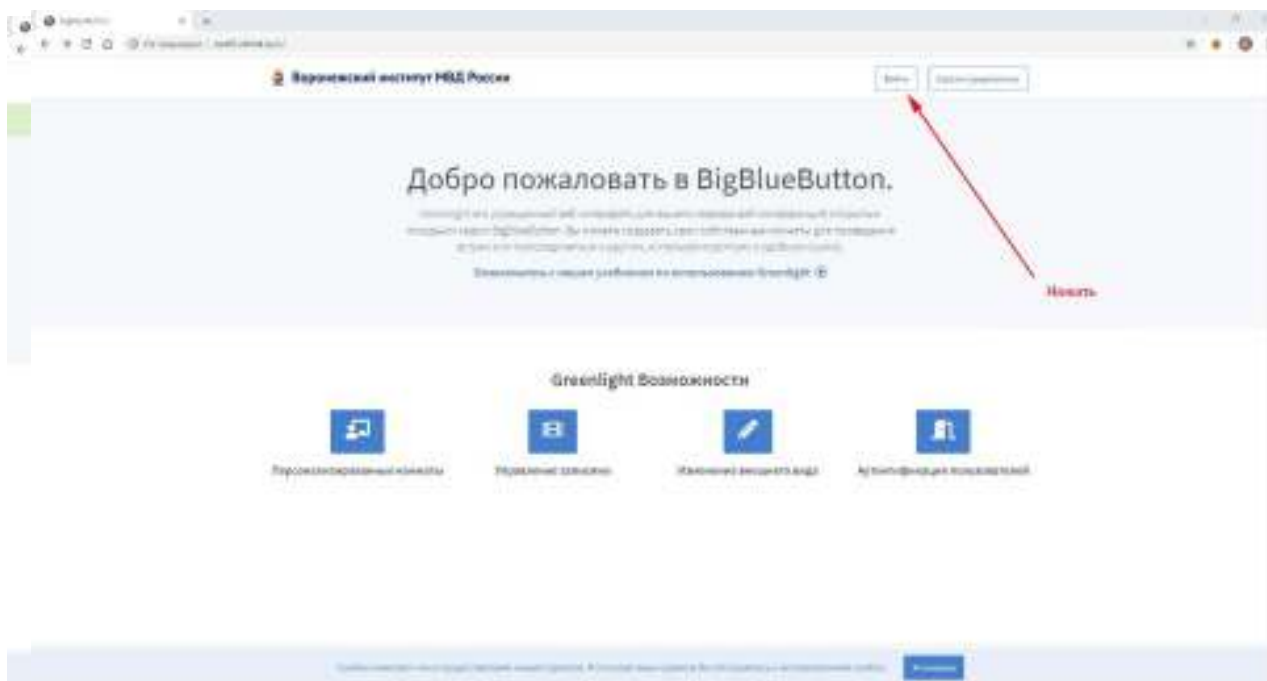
Воронежский институт МВД России

Войти

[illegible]

Добро пожаловать в BigBlueButton.

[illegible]

Ознакомьтесь с нашим учебником по использованию Greenlight

Нажать

Greenlight Возможности

Персонализированные комнаты

Управление записями

Изменение внешнего вида

Аутентификация пользователей

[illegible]

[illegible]